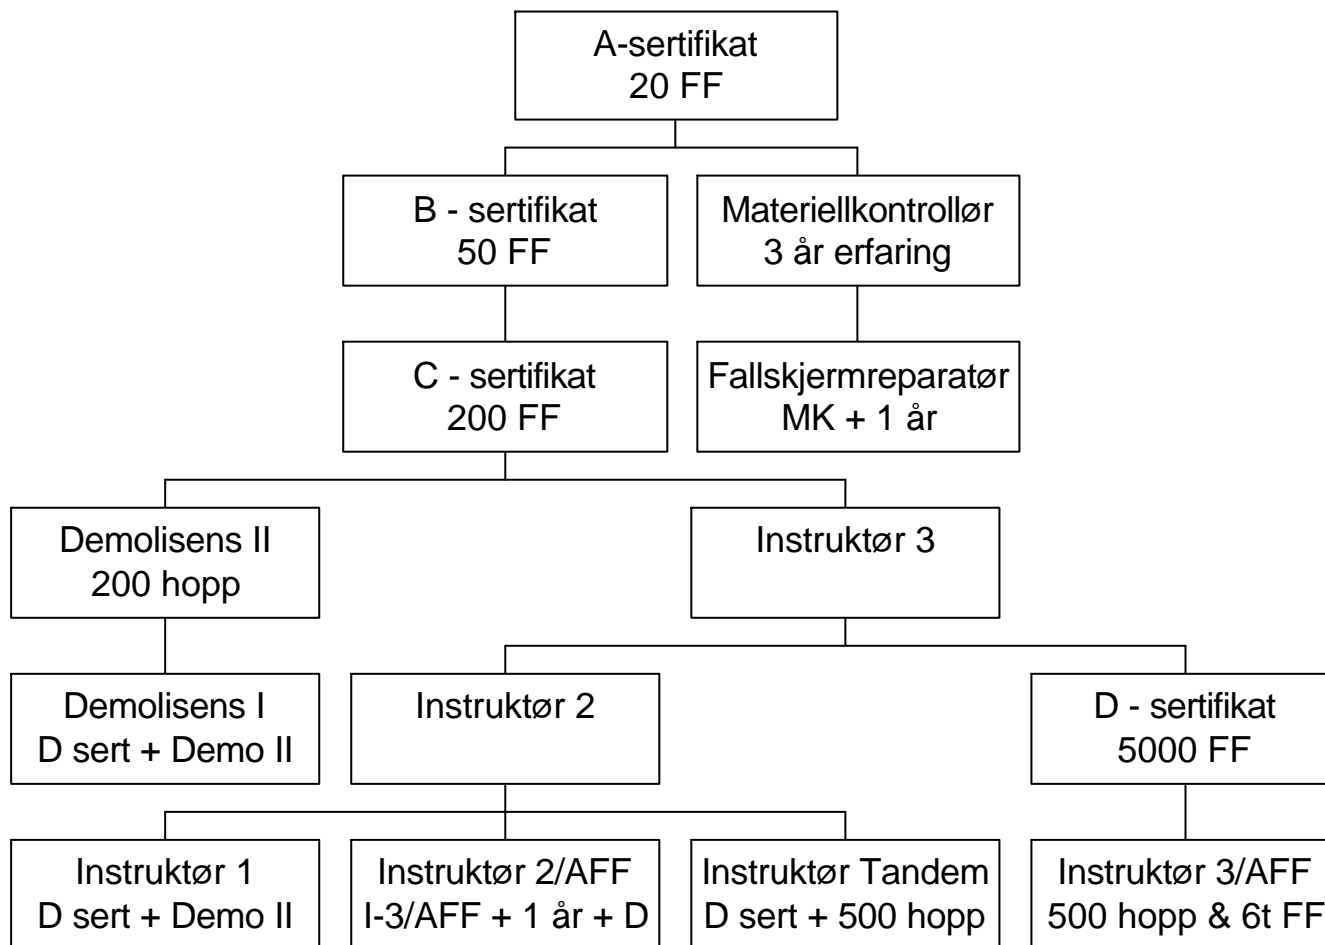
A-sertifikat
20 FF

B - sertifikat
50 FF

Materiellkontrollør
3 år erfaring

C - sertifikat
200 FF

Fallskjermreparatør
MK + 1 år

Demolisens II
200 hopp

Instruktør 3

Demolisens I
D sert + Demo II

Instruktør 2

D - sertifikat
5000 FF

Instruktør 1
D sert + Demo II

Instruktør 2/AFF
I-3/AFF + 1 år + D

Instruktør Tandem
D sert + 500 hopp

Instruktør 3/AFF
500 hopp & 6t FF